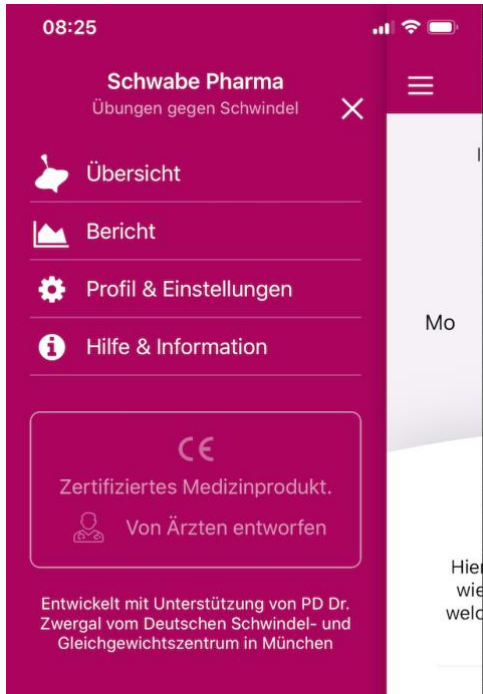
08:25

Schwabe Pharma
Übungen gegen Schwindel

Übersicht
Bericht
Profil & Einstellungen
Hilfe & Information

CE
Zertifiziertes Medizinprodukt.
Von Ärzten entworfen

Entwickelt mit Unterstützung von PD Dr. Zwergal vom Deutschen Schwindel- und Gleichgewichtszentrum in München

I

Mo

Hier
wie
welc